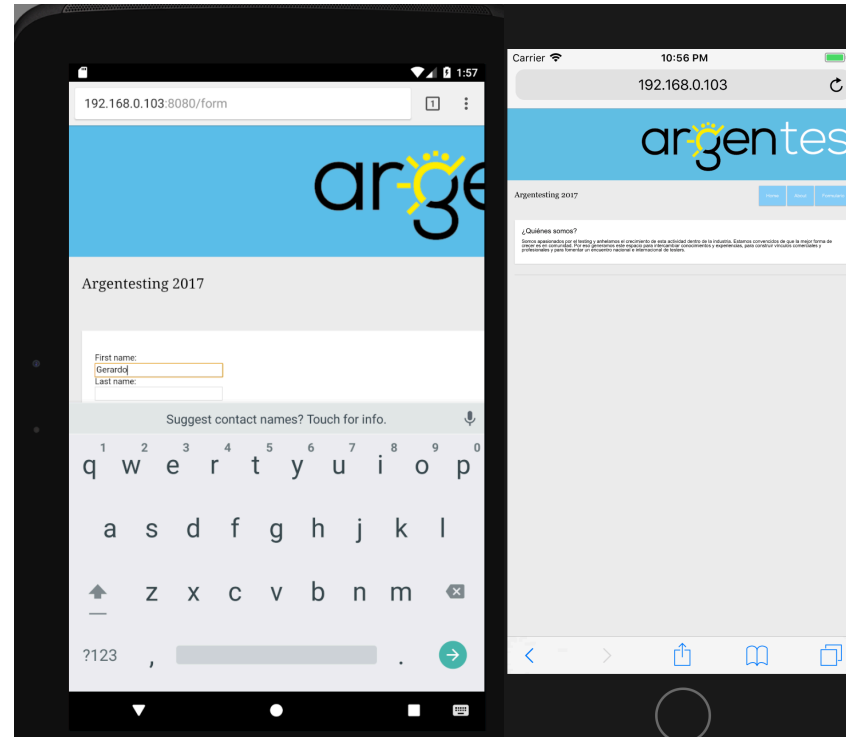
1:57

192.168.0.103:8080/form

1

argentes

Argentesting 2017

First name:
Gerardo
Last name:

Suggest contact names? Touch for info.

1 2 3 4 5 6 7 8 9 0
q w e r t y u i o p
a s d f g h j k l
z x c v b n m
?123 , .

Carrier
10:56 PM
192.168.0.103

argentes

Argentesting 2017

Home
Blog
Formulario

¿Quiénes somos?

Somos apasionados por el testing y anhelamos el crecimiento de esta actividad dentro de la industria. Estamos convencidos de que la mejor forma de crecer es en comunidad. Por eso generamos este espacio para intercambiar conocimientos y experiencias, para construir vínculos comerciales y profesionales y para fomentar un encuentro nacional e internacional de testers.